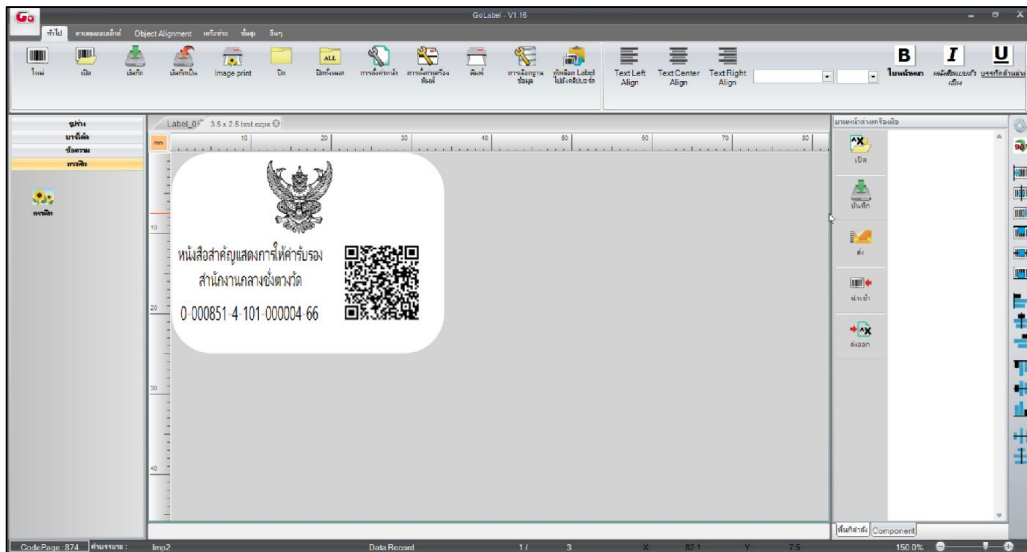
GoLabel - V1.16

ทั่วไป การตอบสนองเลย์เอ้าท์ Object Alignment เครื่องมือ ข้อมูล อื่นๆ

ใหม่ เปิด บันทึก บันทึกเป็น Image print ปิด ALL เลือกทั้งหมด การตั้งค่าฉลาก การตั้งค่าเครื่องพิมพ์ พิมพ์ การเชื่อมฐานข้อมูล Label Text Left Align Text Center Align Text Right Align B I U

รูปร่าง
บาร์โค้ด
ข้อความ
ภาพถ่าย

Label_0 3.5 x 2.5 test.ezpx

10 20 30 40 50 60 70 80

หนังสือสำคัญแสดงการได้รับรอง
สำนักงานกลางชั่งตวงวัด
0-000851-4-101-000004-66

เปิด
บันทึก
ลบ
นำเข้า
ส่งออก

Component

CodePage: 874 Imp2 Data Record 1 / 3 X: 82.1 Y: 7.5 150.0%